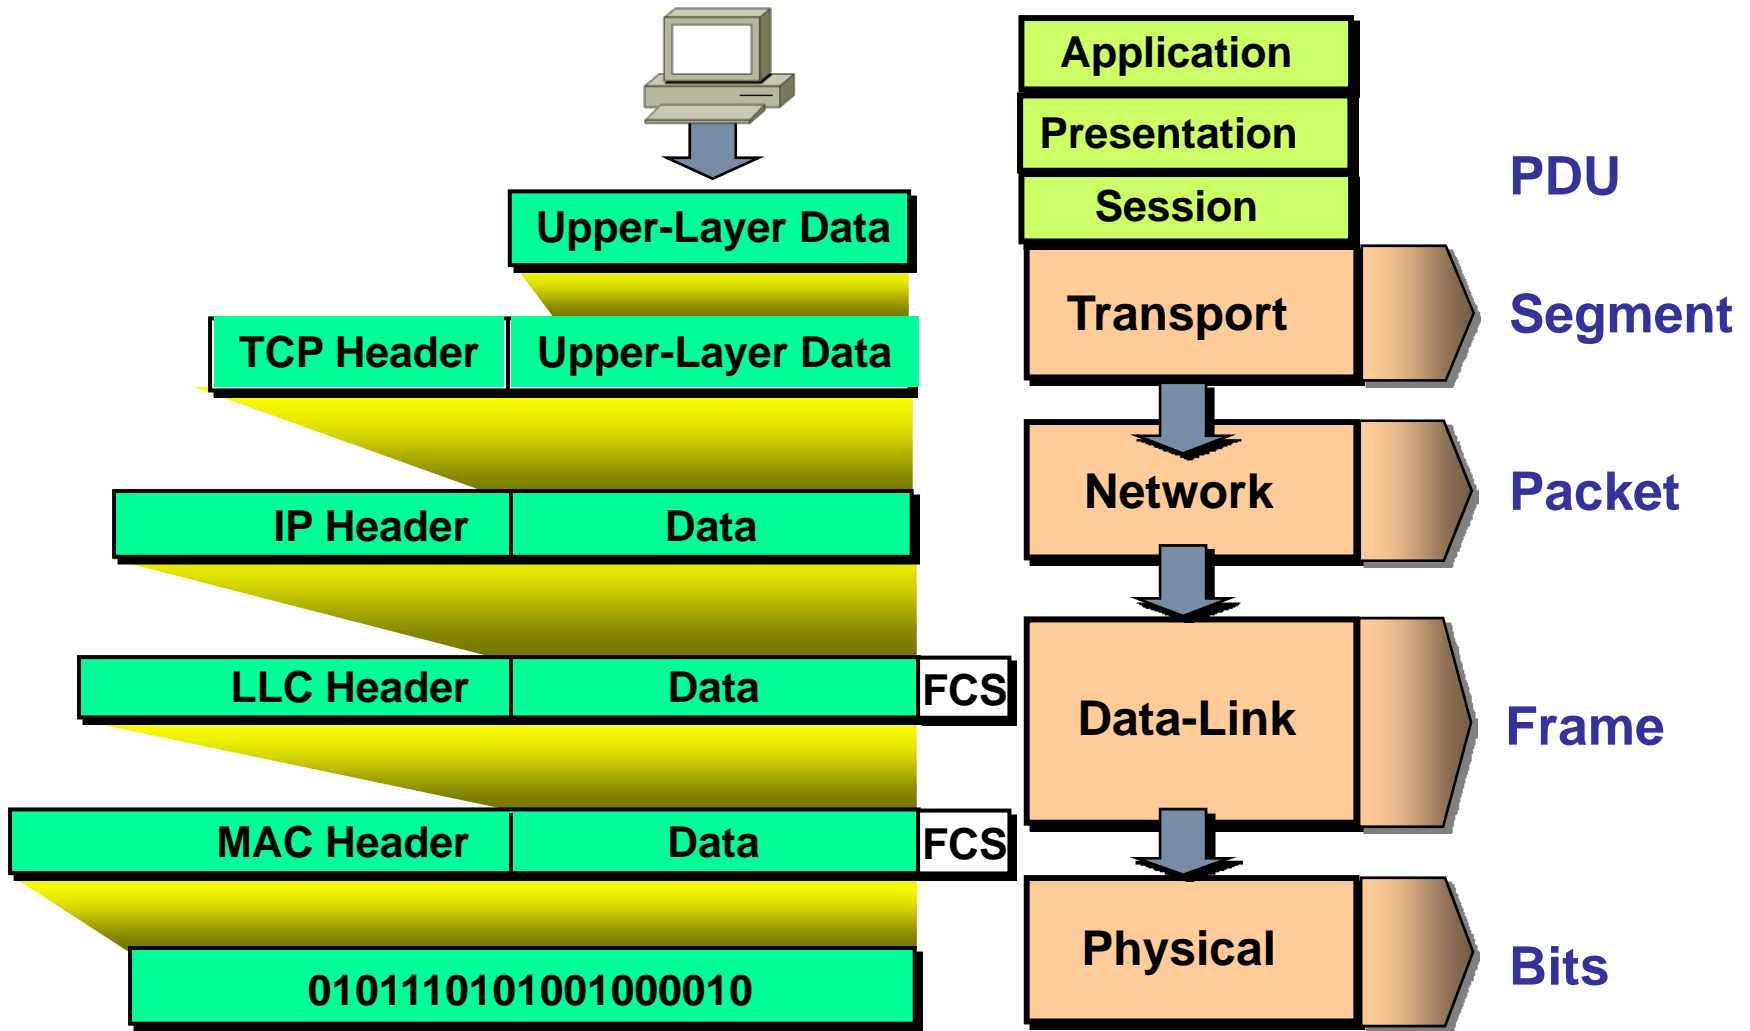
Application
Presentation
Session
PDU
Upper-Layer Data
TCP Header | Upper-Layer Data
Transport
Segment
IP Header | Data
Network
Packet
LLC Header | Data | FCS
Data-Link
Frame
MAC Header | Data | FCS
Physical
Bits
0101110101001000010